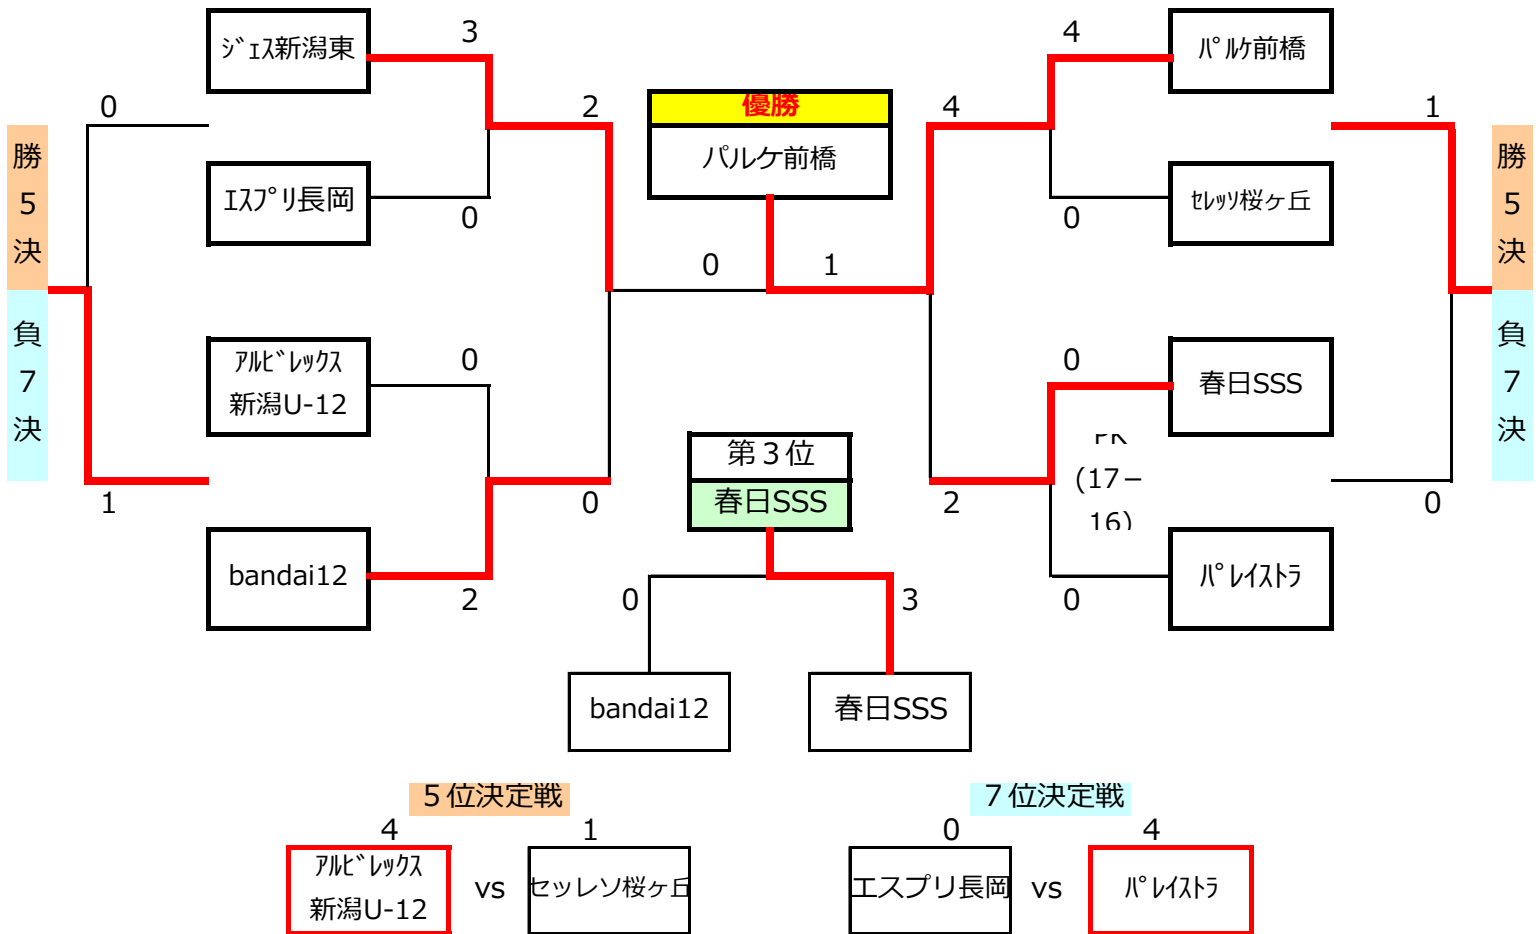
ｼﾞｪｽ新潟東

3

4

ﾊﾟﾙｹ前橋

0

2

優勝

パルケ前橋

4

1

勝
5
決

エスプリ長岡

0

セレッソ桜ヶ丘

0

勝
5
決

0

1

負
7
決

ｱﾙﾋﾞﾚｯｸｽ
新潟U-12

0

0

春日SSS

負
7
決

1

0

第３位

春日SSS

PK
(17－
16)

2

0

bandai12

2

0

3

0

ﾊﾟﾚｲｽﾄﾗ

bandai12

春日SSS

５位決定戦

７位決定戦

4

1

0

4

ｱﾙﾋﾞﾚｯｸｽ
新潟U-12

vs

セッレソ桜ヶ丘

エスプリ長岡

vs

ﾊﾟﾚｲｽﾄﾗ